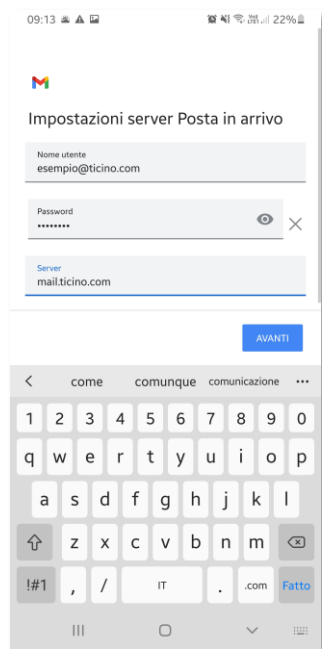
09:13 22%

Impostazioni server Posta in arrivo

Nome utente
esempio@ticino.com

Password
••••••••

Server
mail.ticino.com

AVANTI

< come comunque comunicazione •••

1 2 3 4 5 6 7 8 9 0
q w e r t y u i o p
a s d f g h j k l
z x c v b n m
!#1 , / IT . .com Fatto